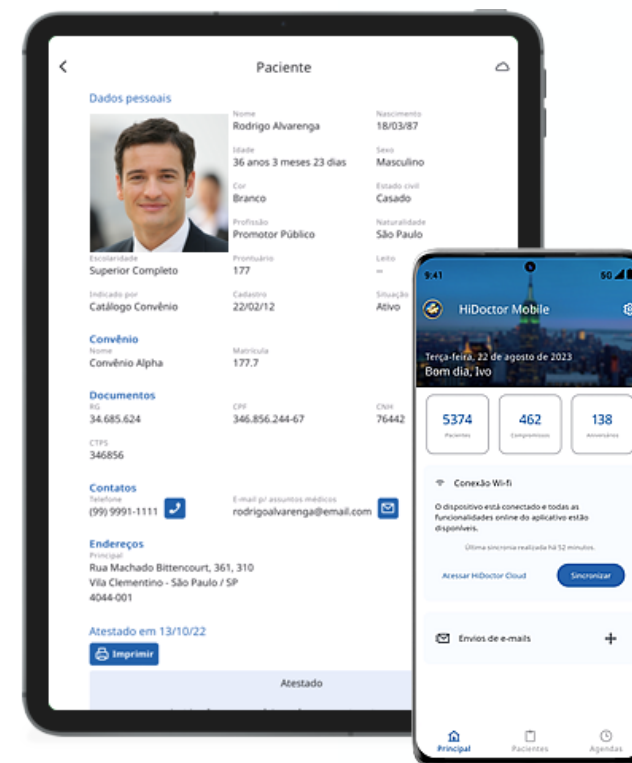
Paciente

Dados pessoais

Nome
Rodrigo Alvarenga

Nascimento
18/03/87

Idade
36 anos 3 meses 23 dias

Sexo
Masculino

Cor
Branco

Estado civil
Casado

Profissão
Promotor Público

Naturalidade
São Paulo

Escolaridade
Superior Completo

Prontuário
177

Leito
--

Indicado por
Catálogo Convênio

Cadastro
22/02/12

Situação
Ativo

Convênio
Nome
Convênio Alpha

Matrícula
177.7

Documentos
RG
34.685.624

CPF
346.856.244-67

CNH
76442

CTPS
346856

Contatos
Telefone
(99) 9991-1111

E-mail p/ assuntos médicos
rodrigoalvarenga@email.com

Endereços
Principal
Rua Machado Bittencourt, 361, 310
Vila Clementino - São Paulo / SP
4044-001

Atestado em 13/10/22
Imprimir

Atestado

9:41
5G

HiDoctor Mobile

Terça-feira, 22 de agosto de 2023
Bom dia, Ivo

5374
Pacientes

462
Compromissos

138
Aniversários

Conexão Wi-fi

O dispositivo está conectado e todas as funcionalidades online do aplicativo estão disponíveis.

Última sincronia realizada há 52 minutos.

Acessar HiDoctor Cloud

Sincronizar

Envios de e-mails

+

Principal

Pacientes

Agendas